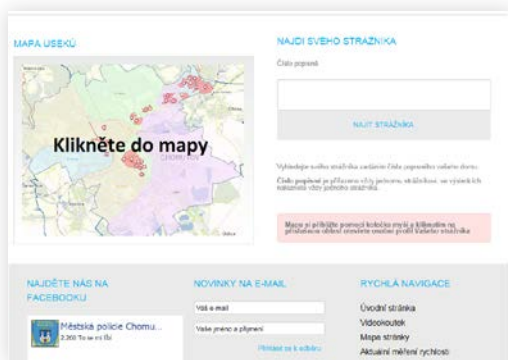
MAPA USEKŮ

Klikněte do mapy

NAJDI SVÉHO STRÁŽNÍKA

Číslo popisné

NAJÍT STRÁŽNÍKA

Vyhledejte svého strážníka zadáním čísla popisného vašeho domu.

Číslo popisné je přiřazeno vždy jednomu strážníkovi, ve výjimkách naleznete vždy jednoho strážníka.

Mapu si přiblížíte pomocí kolečka myši a kliknutím na příslušnou oblast zobrazíte jméno vašeho strážníka

NAJDĚTE NÁS NA FACEBOOKU

Městská policie Chomu...

NOVINKY NA E-MAIL

Váš e-mail

Vaše jméno a příjmení

Přihlásit se k odběru

RYCHLÁ NAVIGACE

Úvodní stránka
Videokoutek
Mapa stránky
Aktuální měření rychlosti